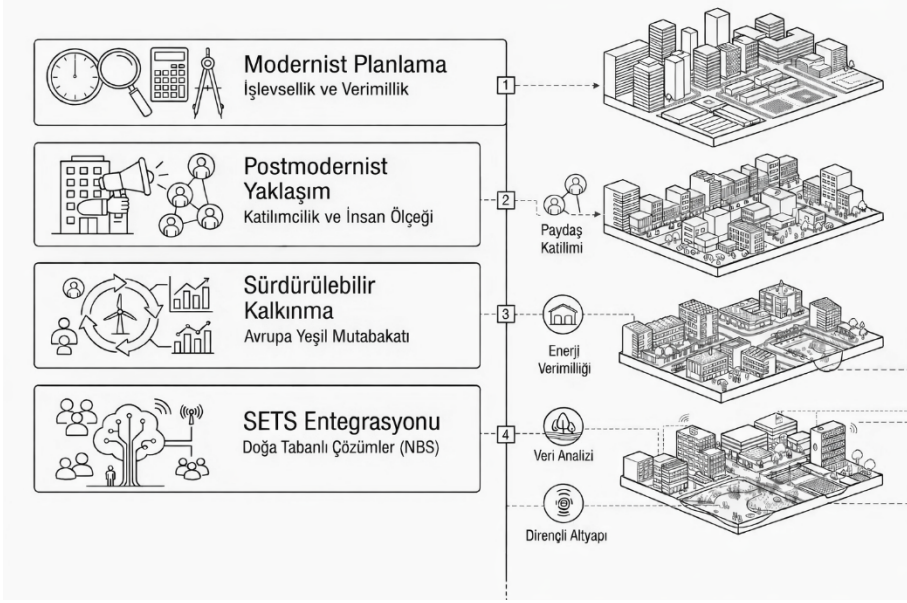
Modernist Planlama
İşlevsellik ve Verimlilik

1

Postmodernist Yaklaşım
Katılımcılık ve İnsan Ölçeği

2

Paydaş Katılimi

Sürdürülebilir Kalkınma
Avrupa Yeşil Mutabakatı

3

Enerji Verimliliği

SETS Entegrasyonu
Doğa Tabanlı Çözümler (NBS)

4

Veri Analizi

Dirençli Altyapı